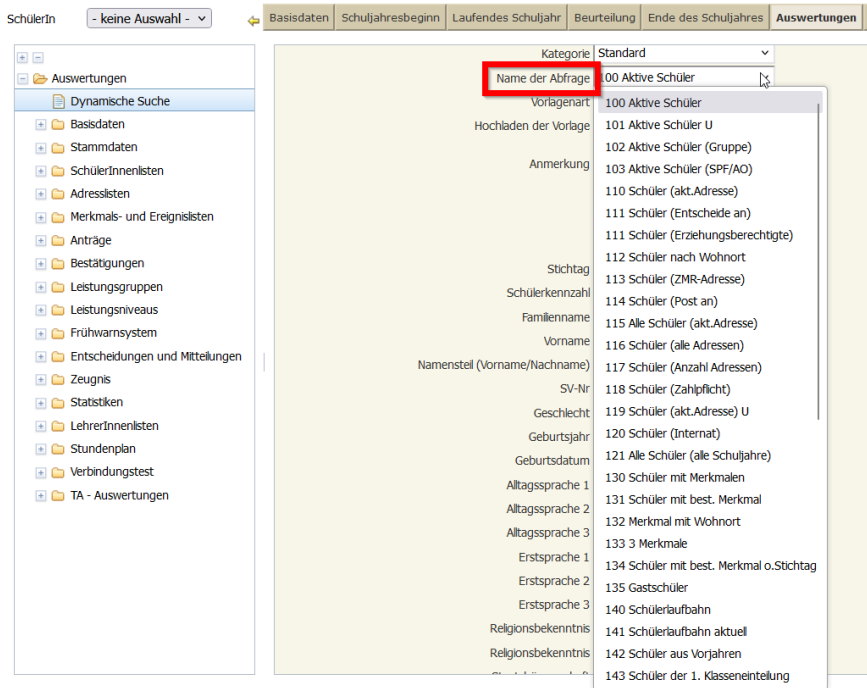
SchülerIn - keine Auswahl -

Basisdaten | Schuljahresbeginn | Laufendes Schuljahr | Beurteilung | Ende des Schuljahres | Auswertungen

Auswertungen
Dynamische Suche
Basisdaten
Stammdaten
SchülerInnenlisten
Adresslisten
Merkmals- und Ereignislisten
Anträge
Bestätigungen
Leistungsgruppen
Leistungsniveaus
Frühwarnsystem
Entscheidungen und Mitteilungen
Zeugnis
Statistiken
LehrerInnenlisten
Stundenplan
Verbindungstest
TA - Auswertungen

Kategorie Standard
Name der Abfrage 100 Aktive Schüler
Vorlagenart
Hochladen der Vorlage
Anmerkung
Stichtag
Schülerkennzahl
Familienname
Vorname
Namensteil (Vorname/Nachname)
SV-Nr
Geschlecht
Geburtsjahr
Geburtsdatum
Altagssprache 1
Altagssprache 2
Altagssprache 3
Erstsprache 1
Erstsprache 2
Erstsprache 3
Religionsbekenntnis
Religionsbekenntnis

100 Aktive Schüler
101 Aktive Schüler U
102 Aktive Schüler (Gruppe)
103 Aktive Schüler (SPF/AO)
110 Schüler (akt.Adresse)
111 Schüler (Entscheide an)
111 Schüler (Erziehungsberechtigte)
112 Schüler nach Wohnort
113 Schüler (ZMR-Adresse)
114 Schüler (Post an)
115 Alle Schüler (akt.Adresse)
116 Schüler (alle Adressen)
117 Schüler (Anzahl Adressen)
118 Schüler (Zahlpflicht)
119 Schüler (akt.Adresse) U
120 Schüler (Internat)
121 Alle Schüler (alle Schuljahre)
130 Schüler mit Merkmalen
131 Schüler mit best. Merkmal
132 Merkmal mit Wohnort
133 3 Merkmale
134 Schüler mit best. Merkmal o.Stichtag
135 Gastschüler
140 Schülerlaufbahn
141 Schülerlaufbahn aktuell
142 Schüler aus Vorjahren
143 Schüler der 1. Klasseneinteilung